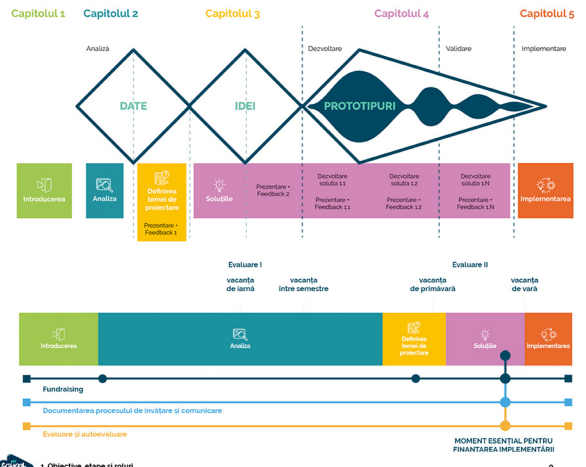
Capitolul 1 Capitolul 2 Capitolul 3 Capitolul 4 Capitolul 5

Analiză

Dezvoltare

Validare

Implementare

DATE

IDEI

PROTOTIPURI

Introducerea

Analiza

Definirea temei de proiectare

Prezentare + Feedback 1

Soluțiile

Prezentare + Feedback 2

Dezvoltare soluția 1.1

Prezentare + Feedback 1.1

Dezvoltare soluția 1.2

Prezentare + Feedback 1.2

Dezvoltare soluția 1.N

Prezentare + Feedback 1.N

Implementarea

Evaluare I

Evaluare II

vacanța de iarnă

vacanța între semestre

vacanța de primăvară

vacanța de vară

Introducerea

Analiza

Definirea temei de proiectare

Soluțiile

Implementarea

Fundraising

Documentarea procesului de învățare și comunicare

Evaluare și autoevaluare

MOMENT ESENȚIAL PENTRU FINANȚAREA IMPLEMENTĂRII

1. Obiective, etape și roluri